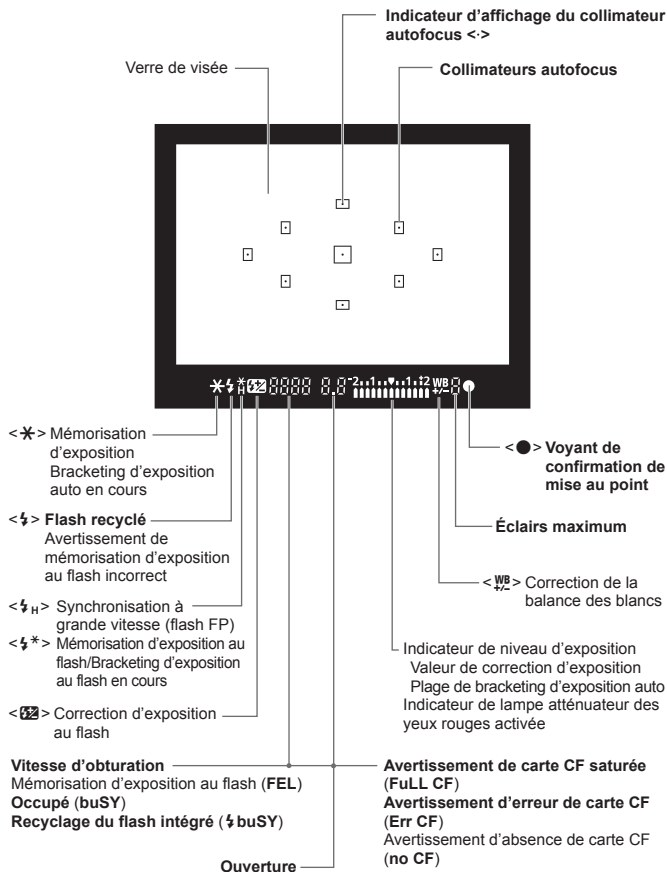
Indicateur d'affichage du collimateur autofocus <·>

Verre de visée

Collimateurs autofocus

<✱> Mémorisation d'exposition
Bracketing d'exposition auto en cours

<ϟ> **Flash recyclé**
Avertissement de mémorisation d'exposition au flash incorrect

<ϟH> Synchronisation à grande vitesse (flash FP)

<ϟ✱> Mémorisation d'exposition au flash/Bracketing d'exposition au flash en cours

<⊠> Correction d'exposition au flash

**Vitesse d'obturation**
Mémorisation d'exposition au flash (**FEL**)
**Occupé** (**buSY**)
**Recyclage du flash intégré** (**ϟbuSY**)

**Ouverture**

<●> **Voyant de confirmation de mise au point**

**Éclairs maximum**

<WB +/-> Correction de la balance des blancs

Indicateur de niveau d'exposition
Valeur de correction d'exposition
Plage de bracketing d'exposition auto
Indicateur de lampe atténuateur des yeux rouges activée

**Avertissement de carte CF saturée** (**FuLL CF**)
**Avertissement d'erreur de carte CF** (**Err CF**)
Avertissement d'absence de carte CF (**no CF**)